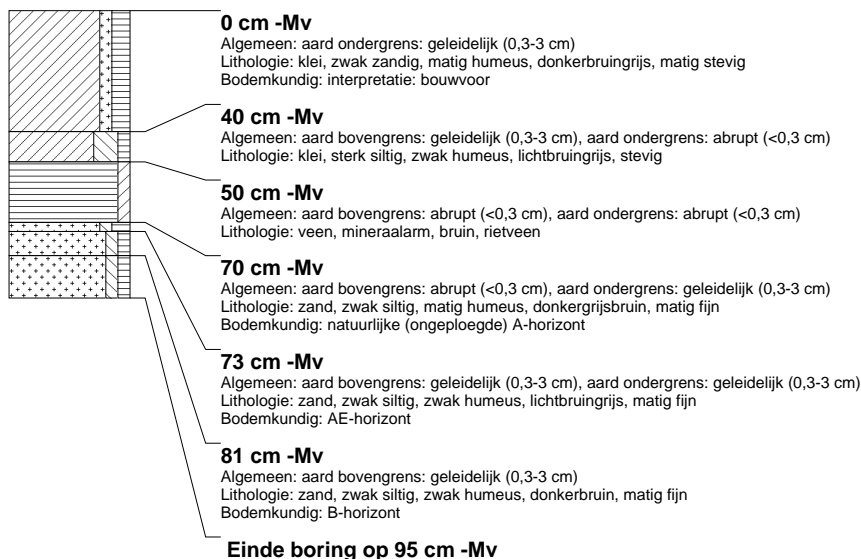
**0 cm -Mv**
Algemeen: aard ondergrens: geleidelijk (0,3-3 cm)
Lithologie: klei, zwak zandig, matig humeus, donkerbruingrijs, matig stevig
Bodemkundig: interpretatie: bouwvoor

**40 cm -Mv**
Algemeen: aard bovengrens: geleidelijk (0,3-3 cm), aard ondergrens: abrupt (<0,3 cm)
Lithologie: klei, sterk siltig, zwak humeus, lichtbruingrijs, stevig

**50 cm -Mv**
Algemeen: aard bovengrens: abrupt (<0,3 cm), aard ondergrens: abrupt (<0,3 cm)
Lithologie: veen, mineraalarm, bruin, rietveen

**70 cm -Mv**
Algemeen: aard bovengrens: abrupt (<0,3 cm), aard ondergrens: geleidelijk (0,3-3 cm)
Lithologie: zand, zwak siltig, matig humeus, donkergrijsbruin, matig fijn
Bodemkundig: natuurlijke (ongeploegde) A-horizont

**73 cm -Mv**
Algemeen: aard bovengrens: geleidelijk (0,3-3 cm), aard ondergrens: geleidelijk (0,3-3 cm)
Lithologie: zand, zwak siltig, zwak humeus, lichtbruingrijs, matig fijn
Bodemkundig: AE-horizont

**81 cm -Mv**
Algemeen: aard bovengrens: geleidelijk (0,3-3 cm)
Lithologie: zand, zwak siltig, zwak humeus, donkerbruin, matig fijn
Bodemkundig: B-horizont

**Einde boring op 95 cm -Mv**